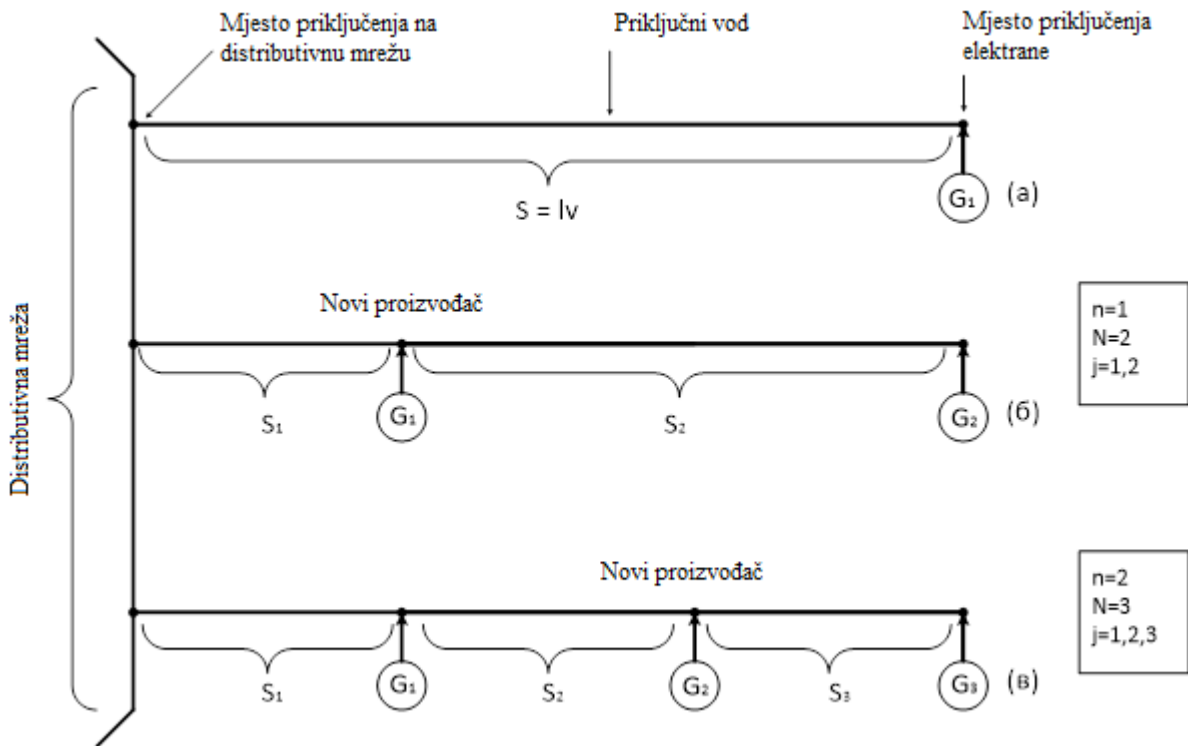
Mjesto priključenja na distributivnu mrežu

Priključni vod

Mjesto priključenja elektrane

Distributivna mreža

S = lv

$G_1$ (a)

Novi proizvođač

n=1
N=2
j=1,2

$S_1$ $G_1$ $S_2$ $G_2$ (б)

Novi proizvođač

n=2
N=3
j=1,2,3

$S_1$ $G_1$ $S_2$ $G_2$ $S_3$ $G_3$ (в)